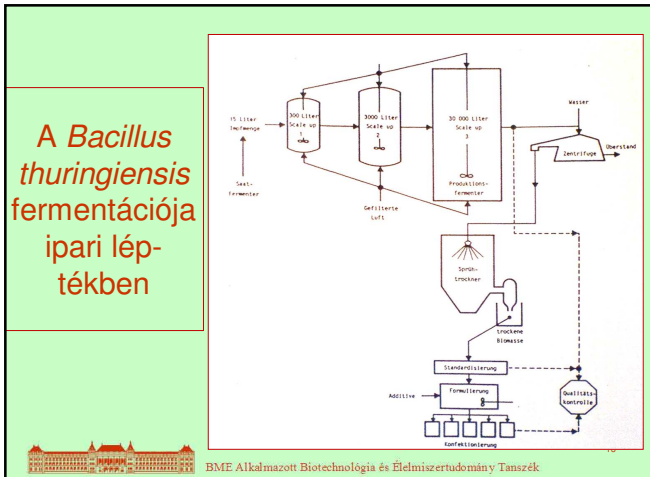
A Bacillus thuringiensis fermentációja ipari léptékben

15 Liter Impfmenge

Saat-fermenter

300 Liter Scale up 1

3000 Liter Scale up 2

30 000 Liter Scale up 3

Produktions-fermenter

Gefilterte Luft

Wasser

Zentrifuge

Überstand

Sprüh-trockner

trockene Biomasse

Standardisierung

Additive

Formulierung

Qualitäts-kontrolle

Konfektionierung

BME Alkalmazott Biotechnológia és Élelmiszertudomány Tanszék